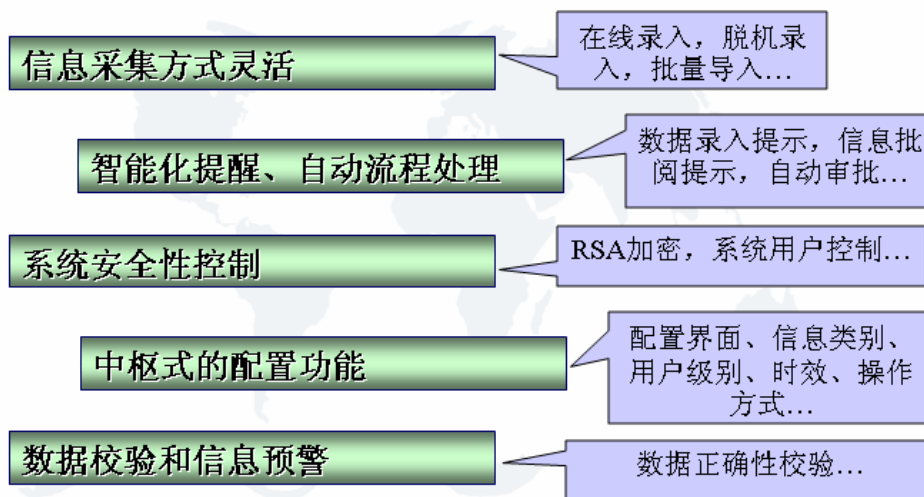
信息采集方式灵活

在线录入，脱机录入，批量导入…

智能化提醒、自动流程处理

数据录入提示，信息批阅提示，自动审批…

系统安全性控制

RSA加密，系统用户控制…

中枢式的配置功能

配置界面、信息类别、用户级别、时效、操作方式…

数据校验和信息预警

数据正确性校验…